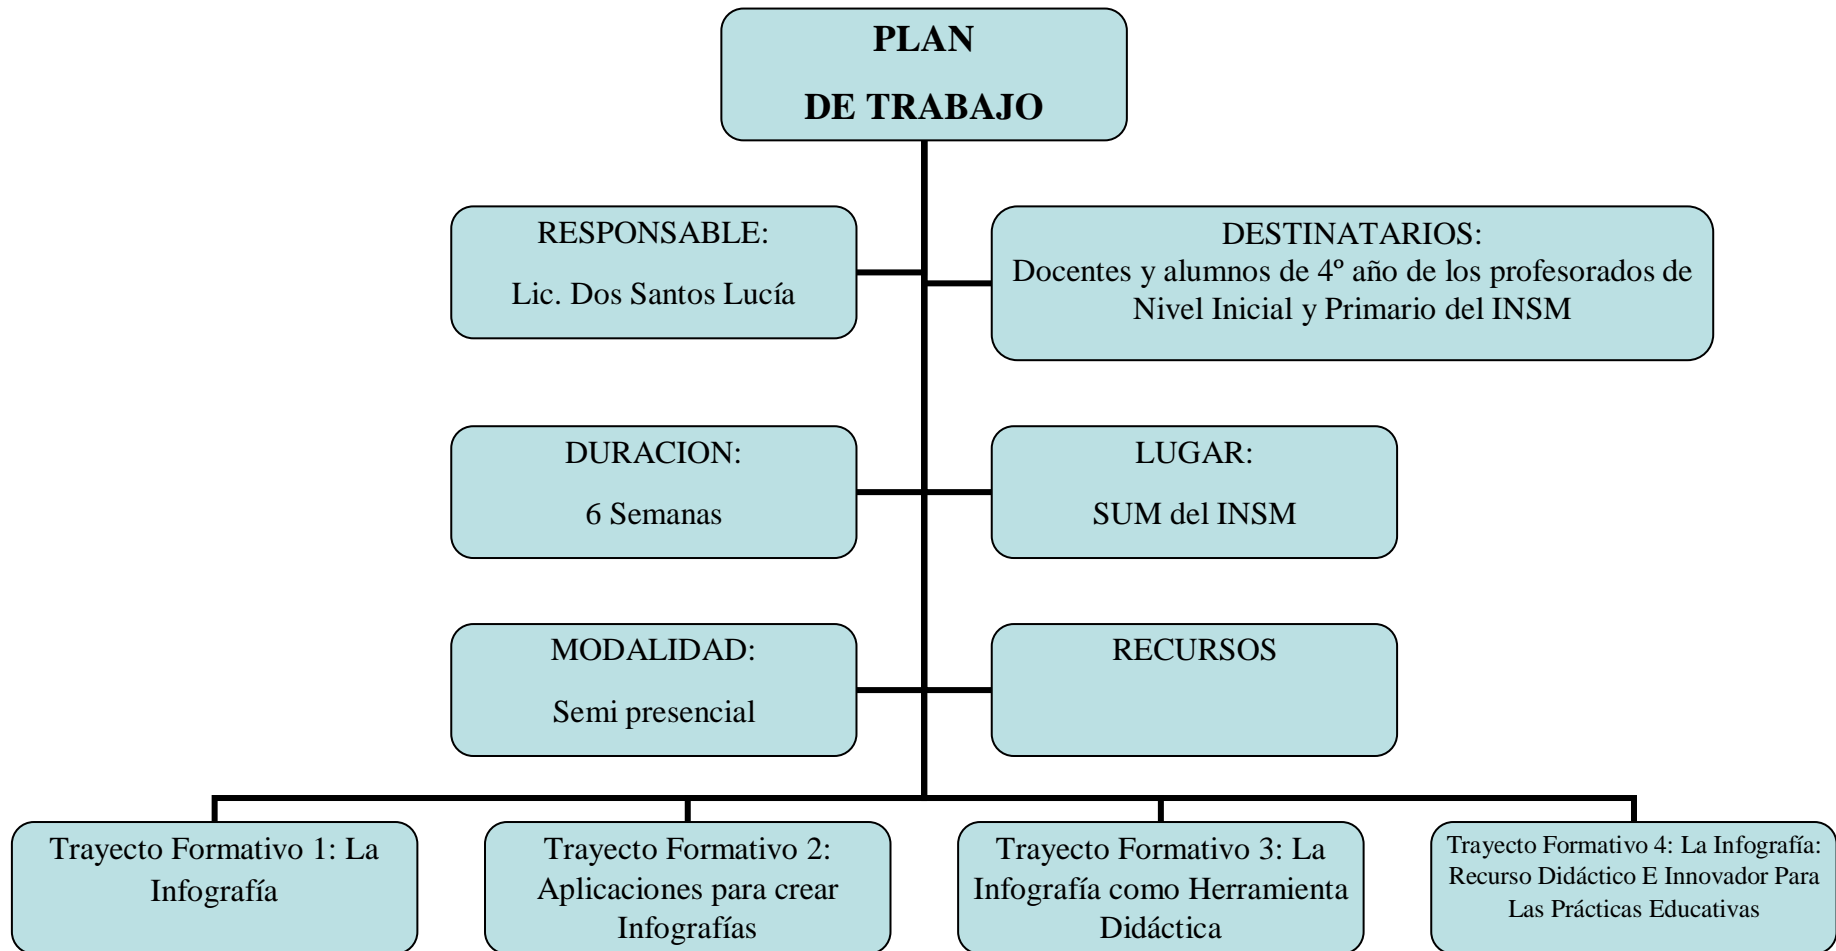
PLAN
DE TRABAJO

RESPONSABLE:
Lic. Dos Santos Lucía

DESTINATARIOS:
Docentes y alumnos de 4º año de los profesorados de Nivel Inicial y Primario del INSM

DURACION:
6 Semanas

LUGAR:
SUM del INSM

MODALIDAD:
Semi presencial

RECURSOS

Trayecto Formativo 1: La Infografía

Trayecto Formativo 2: Aplicaciones para crear Infografías

Trayecto Formativo 3: La Infografía como Herramienta Didáctica

Trayecto Formativo 4: La Infografía: Recurso Didáctico E Innovador Para Las Prácticas Educativas